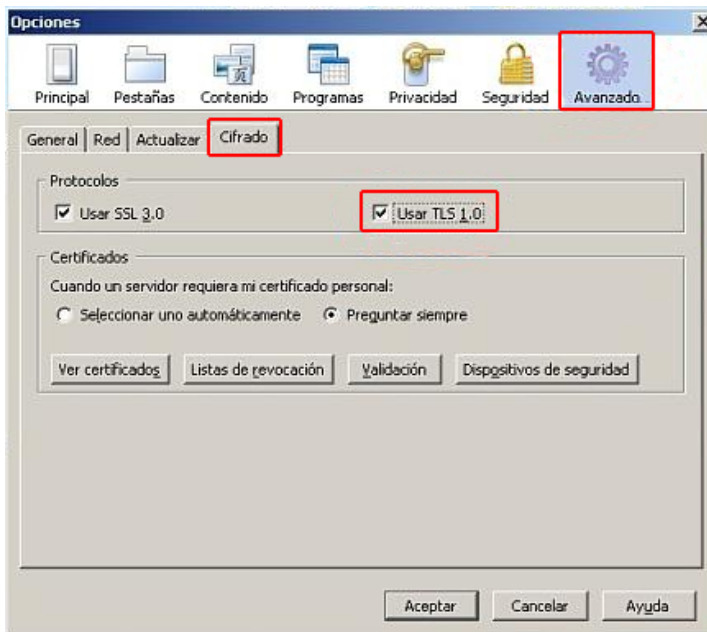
Opciones

Principal Pestañas Contenido Programas Privacidad Seguridad Avanzado

General Red Actualizar Cifrado

Protocolos
Usar SSL 3.0
Usar TLS 1.0

Certificados
Cuando un servidor requiera mi certificado personal:
Seleccionar uno automáticamente
Preguntar siempre

Ver certificados
Listas de revocación
Validación
Dispositivos de seguridad

Aceptar
Cancelar
Ayuda